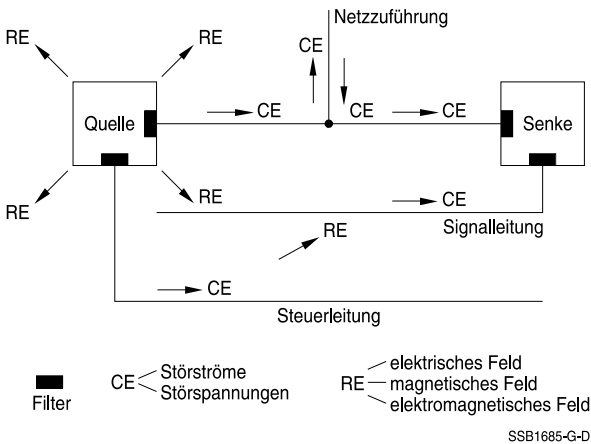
Netzzuführung

RE
RE
CE
Quelle
CE
CE
CE
Senke
RE
RE
CE
Signalleitung
RE
CE
Steuerleitung

Filter

CE Störströme
Störspannungen

RE elektrisches Feld
magnetisches Feld
elektromagnetisches Feld

SSB1685-G-D